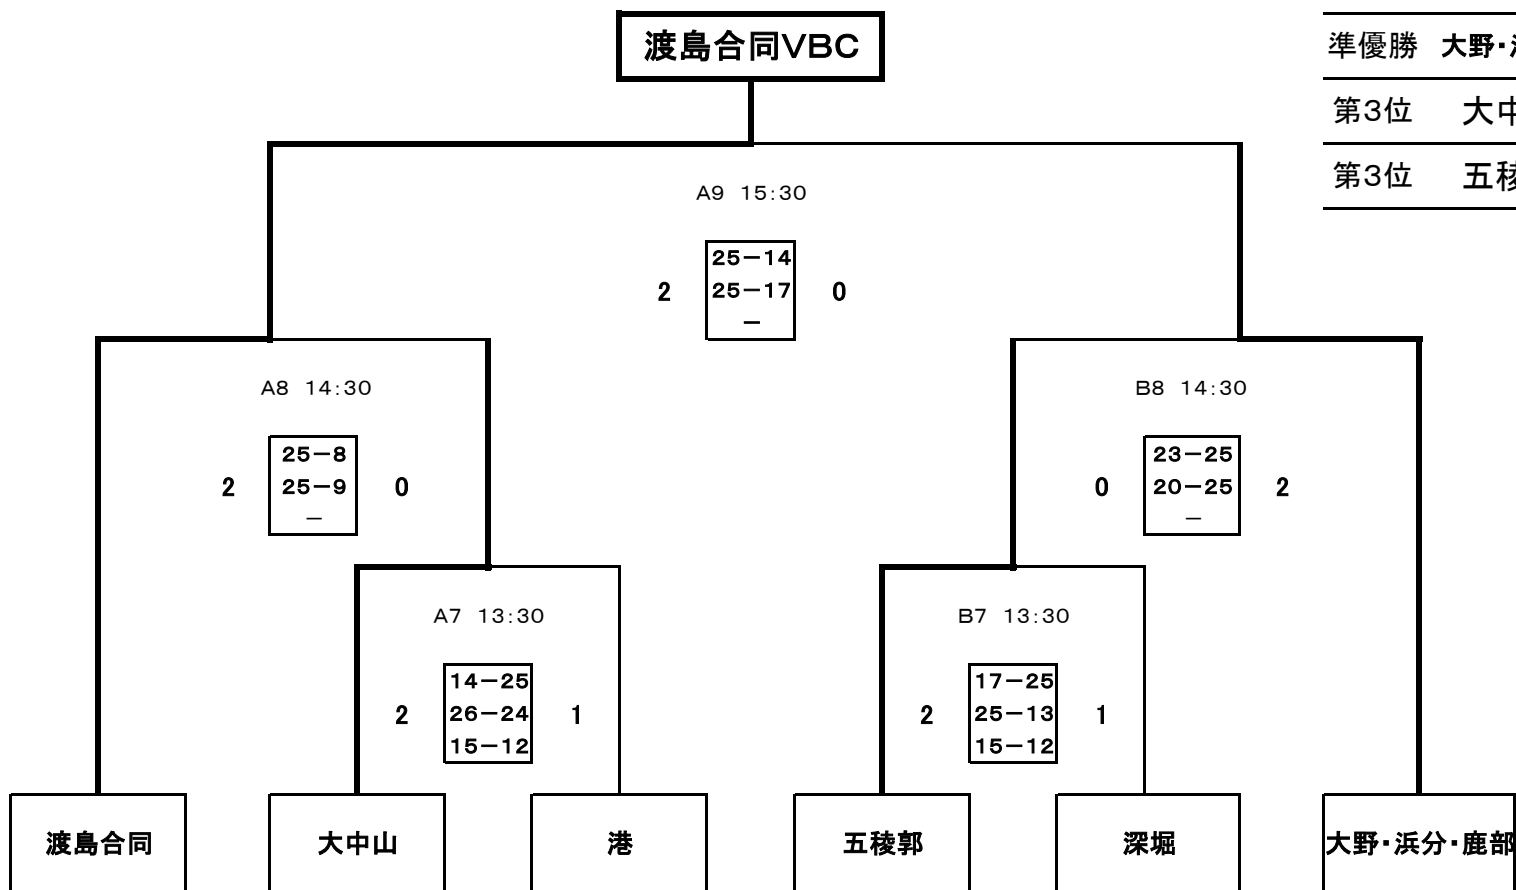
渡島合同VBC

| 準優勝 | 大野･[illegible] |
|---|---|
| 第3位 | 大中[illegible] |
| 第3位 | 五稜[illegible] |

A9 15:30
2
25−14
25−17
−
0

A8 14:30
2
25−8
25−9
−
0

B8 14:30
0
23−25
20−25
−
2

A7 13:30
2
14−25
26−24
15−12
1

B7 13:30
2
17−25
25−13
15−12
1

渡島合同
大中山
港
五稜郭
深堀
大野･浜分･鹿部